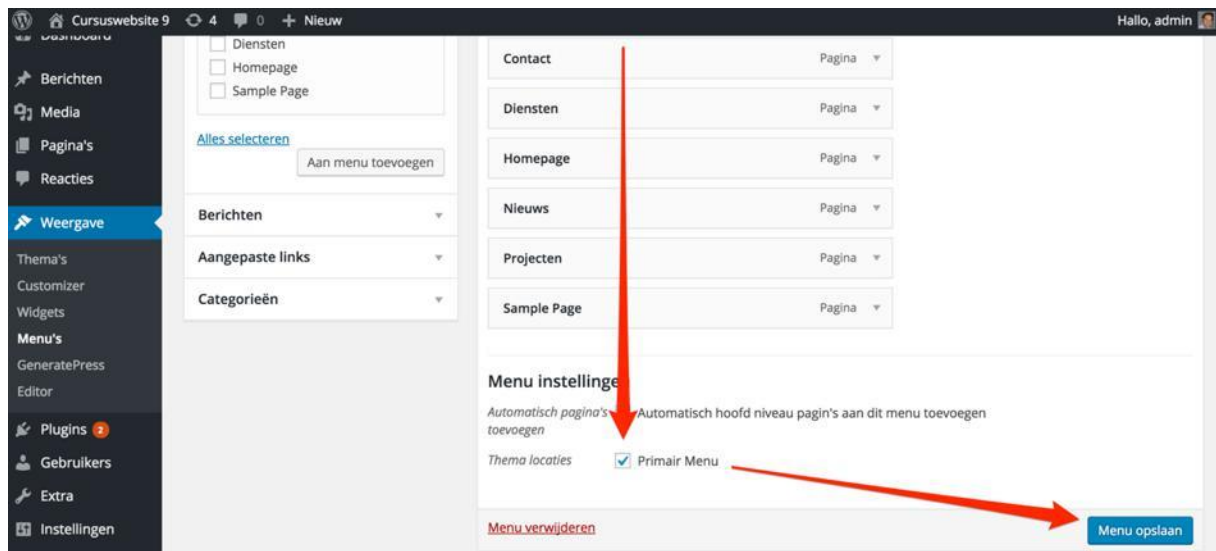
Cursuswebsite 9 4 0 + Nieuw

Hallo, admin

Dashboard

Berichten

Media

Pagina's

Reacties

Weergave

Thema's

Customizer

Widgets

Menu's

GeneratePress

Editor

Plugins 2

Gebruikers

Extra

Instellingen

Diensten

Homepage

Sample Page

Alles selecteren

Aan menu toevoegen

Berichten

Aangepaste links

Categorieën

Contact Pagina

Diensten Pagina

Homepage Pagina

Nieuws Pagina

Projecten Pagina

Sample Page Pagina

Menu instellinge

Automatisch pagina's toevoegen

Automatisch hoofd niveau pagin's aan dit menu toevoegen

Thema locaties

Primair Menu

Menu verwijderen

Menu opslaan